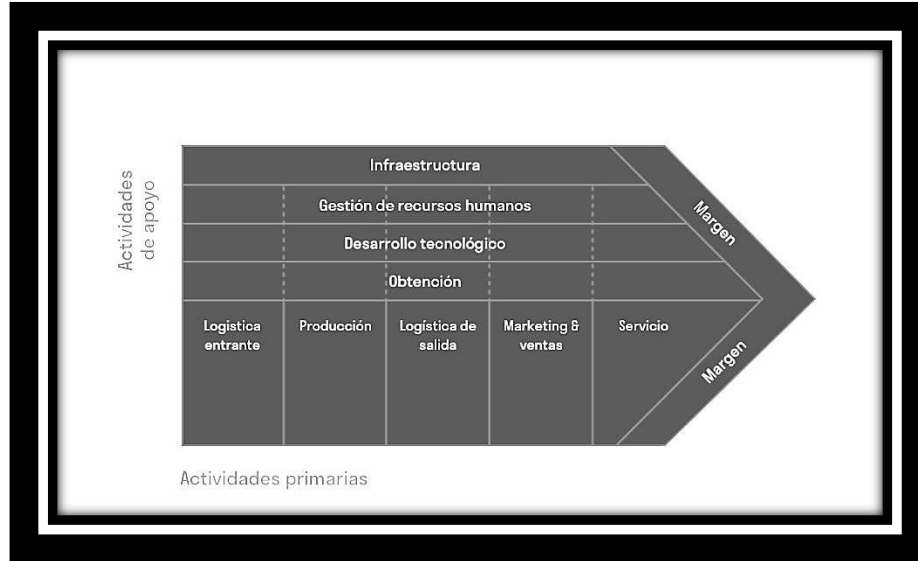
Actividades de apoyo

Infraestructura

Gestión de recursos humanos

Desarrollo tecnológico

Obtención

Margen

Logistica entrante

Producción

Logística de salida

Marketing & ventas

Servicio

Margen

Actividades primarias